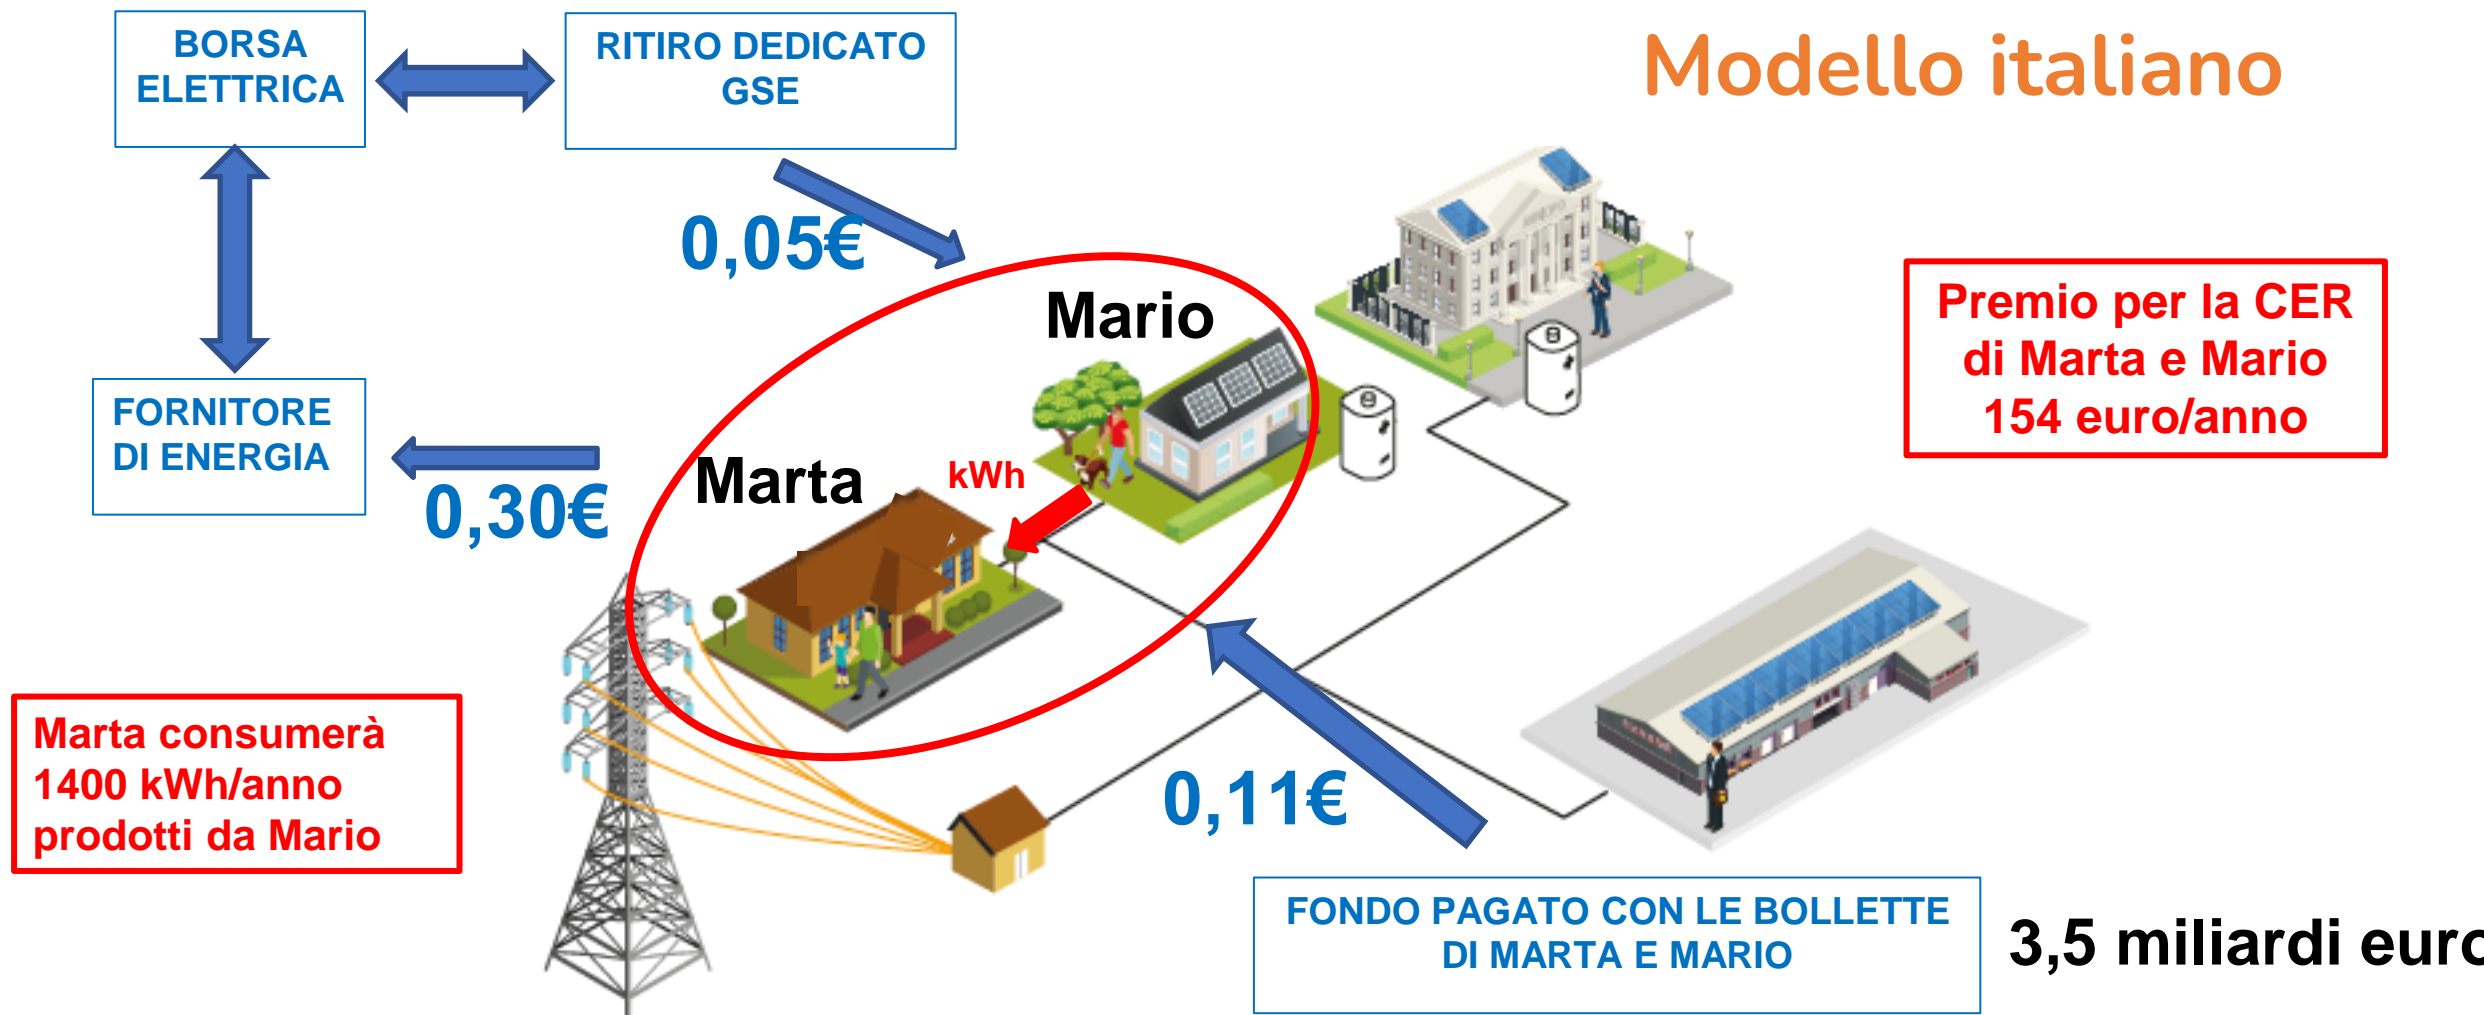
BORSA ELETTRICA

RITIRO DEDICATO GSE

Modello italiano

0,05€

Mario

Premio per la CER di Marta e Mario 154 euro/anno

FORNITORE DI ENERGIA

Marta

kWh

0,30€

Marta consumerà 1400 kWh/anno prodotti da Mario

0,11€

FONDO PAGATO CON LE BOLLETTE DI MARTA E MARIO

3,5 miliardi eur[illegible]